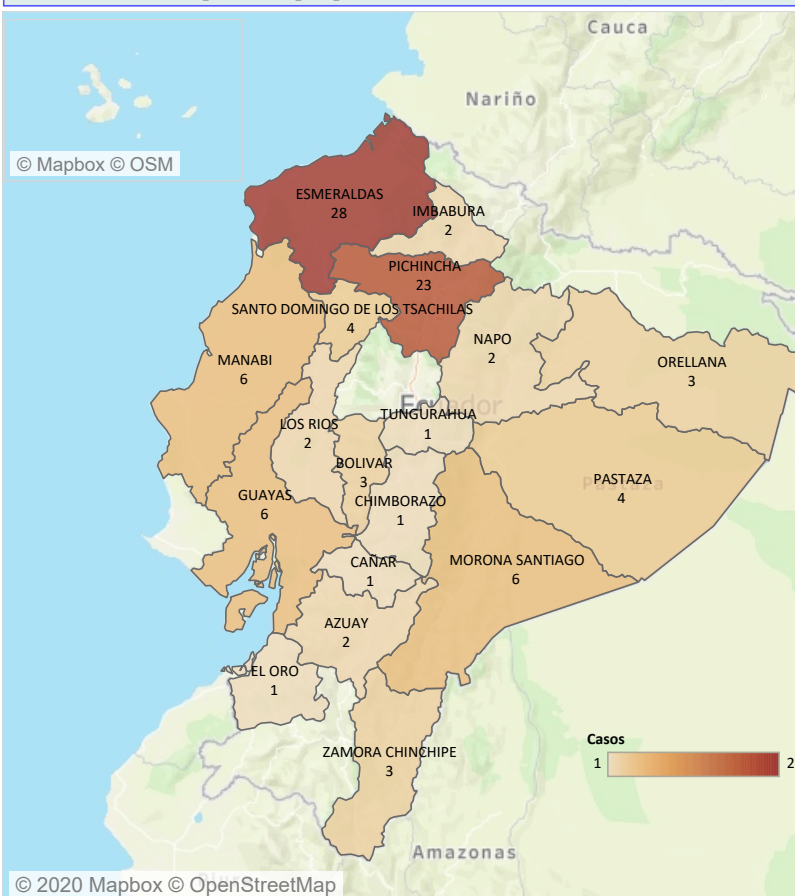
Cauca
Nariño
© Mapbox © OSM
ESMERALDAS
28
IMBABURA
2
PICHINCHA
23
SANTO DOMINGO DE LOS TSACHILAS
4
NAPO
2
ORELLANA
3
MANABI
6
Ecuador
LOS RIOS
2
TUNGURAHUA
1
BOLIVAR
3
PASTAZA
4
GUAYAS
6
CHIMBORAZO
1
CAÑAR
1
MORONA SANTIAGO
6
AZUAY
2
EL ORO
1
ZAMORA CHINCHIPE
3
Casos
1
2
Amazonas
© 2020 Mapbox © OpenStreetMap